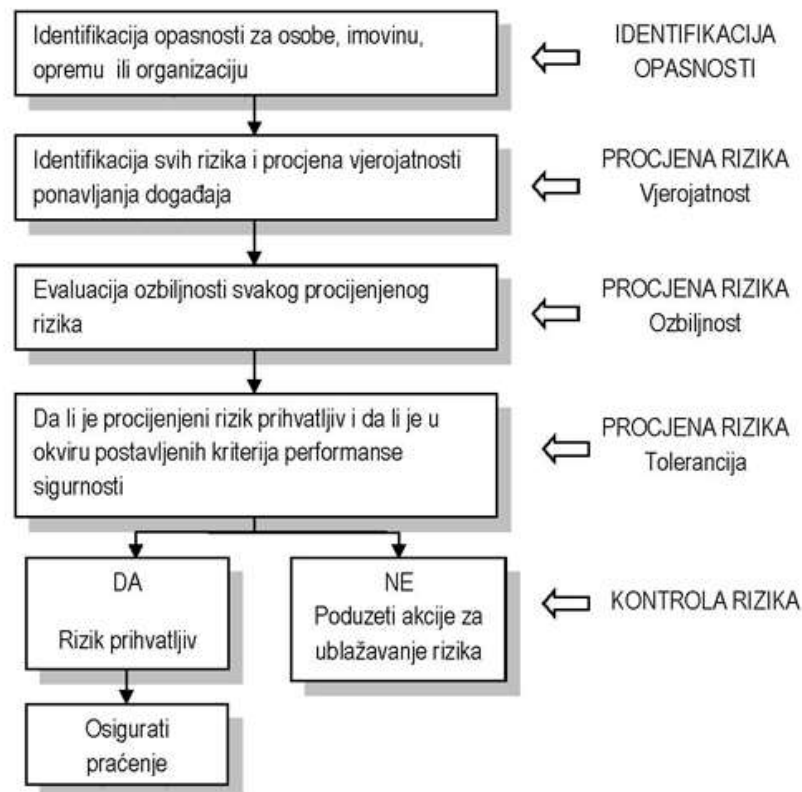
Identifikacija opasnosti za osobe, imovinu, opremu ili organizaciju

IDENTIFIKACIJA OPASNOSTI

Identifikacija svih rizika i procjena vjerojatnosti ponavljanja događaja

PROCJENA RIZIKA Vjerojatnost

Evaluacija ozbiljnosti svakog procijenjenog rizika

PROCJENA RIZIKA Ozbiljnost

Da li je procijenjeni rizik prihvatljiv i da li je u okviru postavljenih kriterija performanse sigurnosti

PROCJENA RIZIKA Tolerancija

DA

Rizik prihvatljiv

NE
Poduzeti akcije za ublažavanje rizika

KONTROLA RIZIKA

Osigurati praćenje